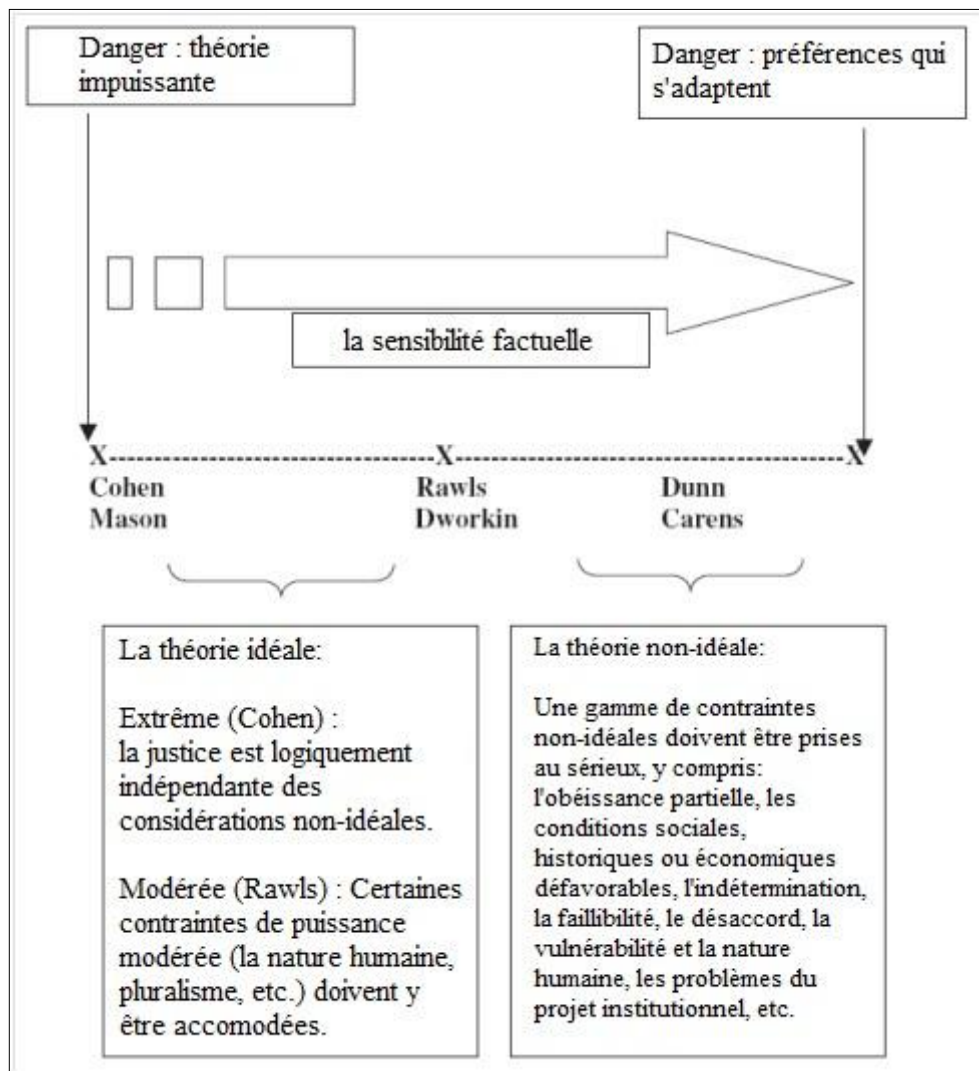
Danger : théorie impuissante

Danger : préférences qui s'adaptent

la sensibilité factuelle

X------------------------------------X------------------------------------X
Cohen
Mason

Rawls
Dworkin

Dunn
Carens

La théorie idéale:

Extrême (Cohen) : la justice est logiquement indépendante des considérations non-idéales.

Modérée (Rawls) : Certaines contraintes de puissance modérée (la nature humaine, pluralisme, etc.) doivent y être accomodées.

La théorie non-idéale:

Une gamme de contraintes non-idéales doivent être prises au sérieux, y compris: l'obéissance partielle, les conditions sociales, historiques ou économiques défavorables, l'indétermination, la faillibilité, le désaccord, la vulnérabilité et la nature humaine, les problèmes du projet institutionnel, etc.